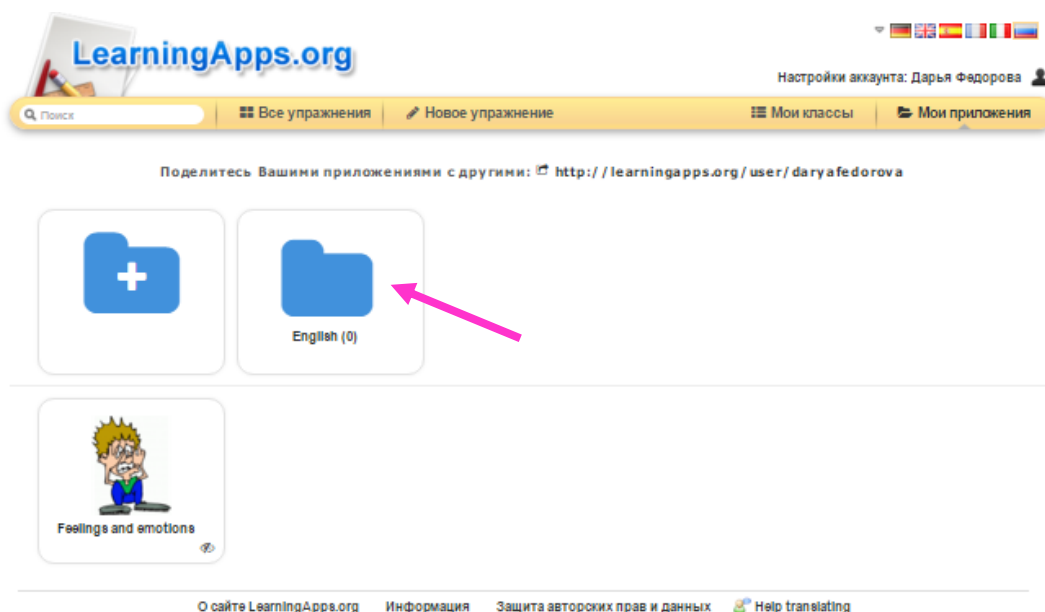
LearningApps.org

Настройки аккаунта: Дарья Федорова

Поиск

Все упражнения

Новое упражнение

Мои классы

Мои приложения

Поделитесь Вашими приложениями с другими: http://learningapps.org/user/daryafedorova

English (0)

Feelings and emotions

О сайте LearningApps.org

Информация

Защита авторских прав и данных

Help translating